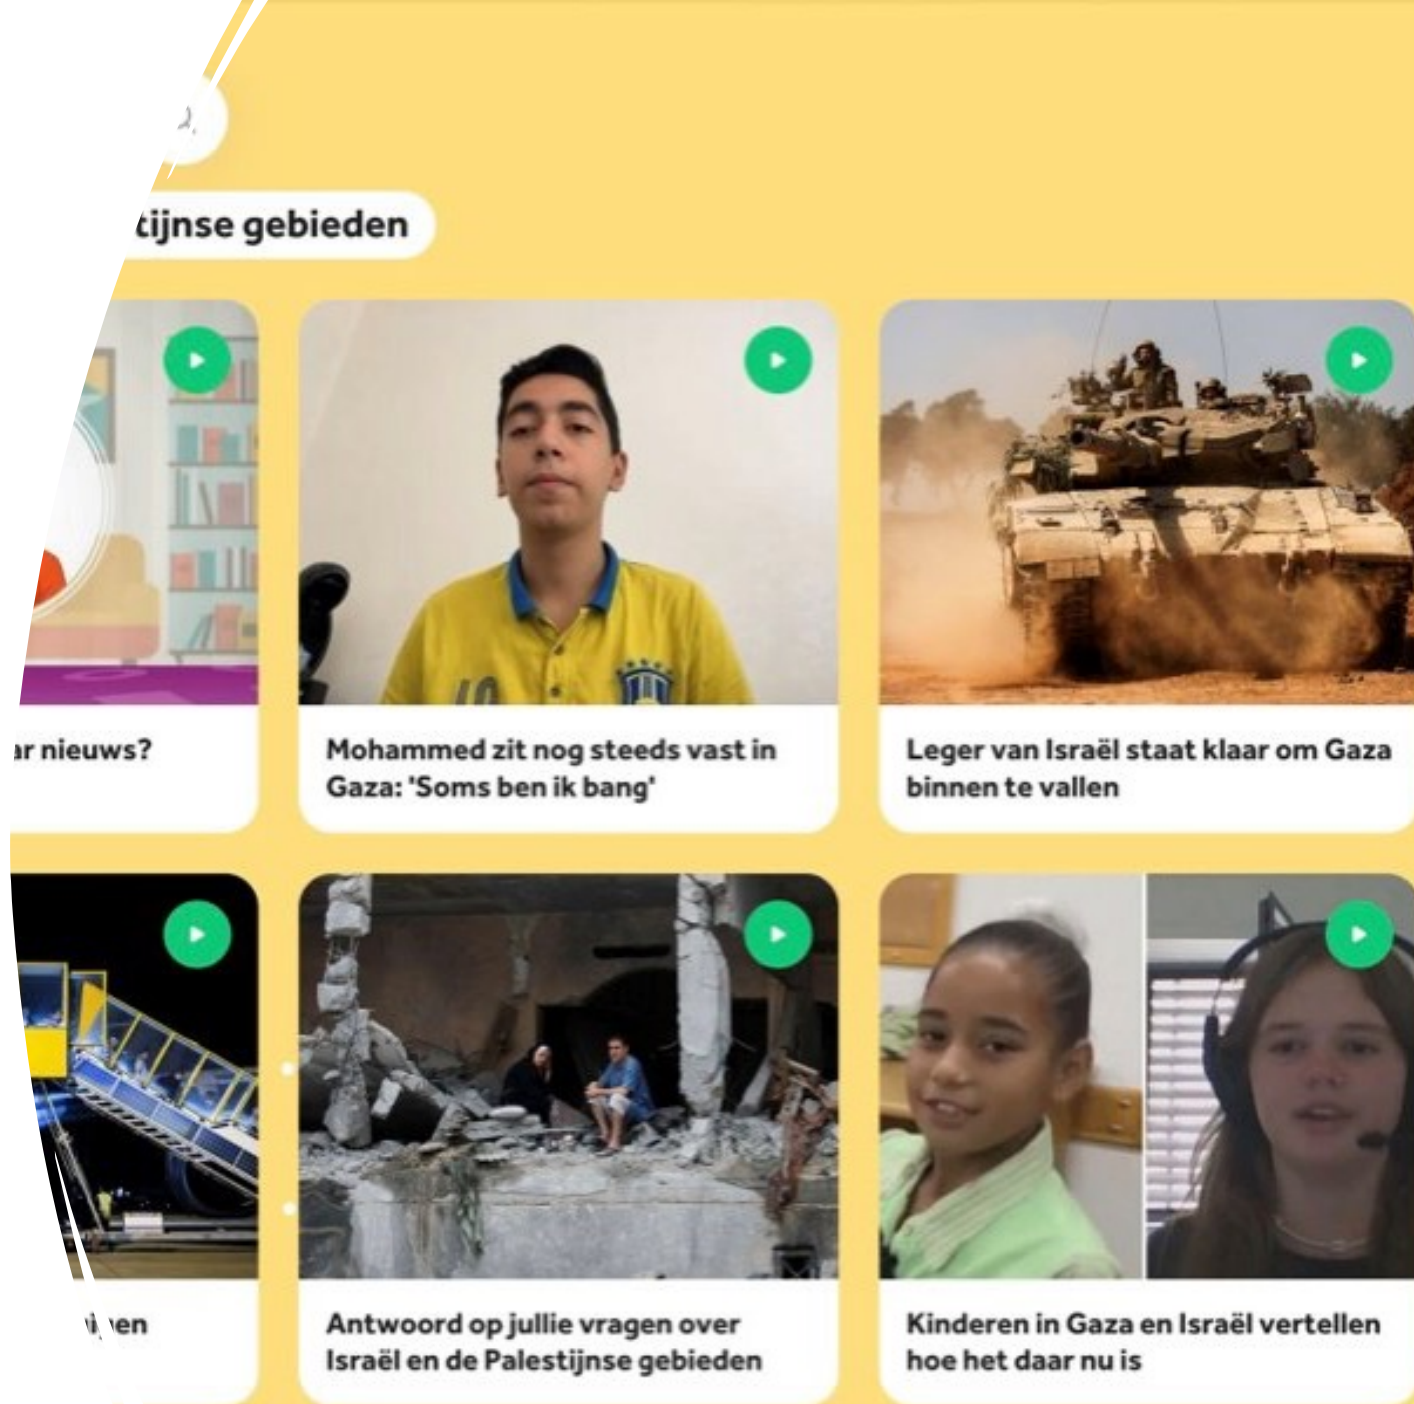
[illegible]tijnse gebieden

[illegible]r nieuws?

Mohammed zit nog steeds vast in Gaza: 'Soms ben ik bang'

Leger van Israël staat klaar om Gaza binnen te vallen

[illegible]en

Antwoord op jullie vragen over Israël en de Palestijnse gebieden

Kinderen in Gaza en Israël vertellen hoe het daar nu is